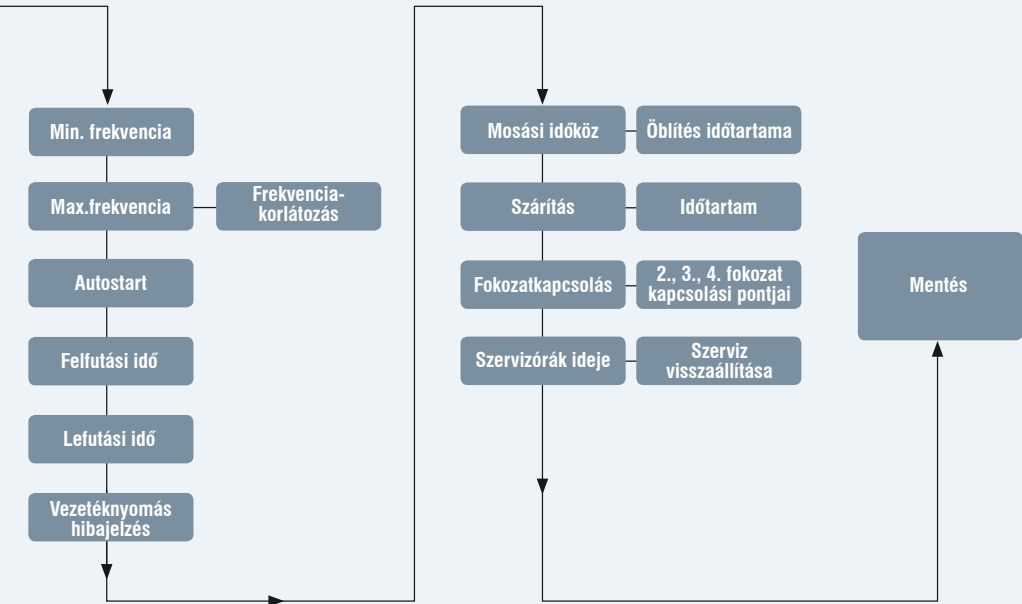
Min. frekvencia

Max.frekvencia

Frekvencia-korlátozás

Autostart

Felfutási idő

Lefutási idő

Vezetéknyomás hibajelzés

Mosási időköz

Öblítés időtartama

Szárítás

Időtartam

Fokozatkapcsolás

2., 3., 4. fokozat kapcsolási pontjai

Szervizórák ideje

Szerviz visszaállítása

Mentés